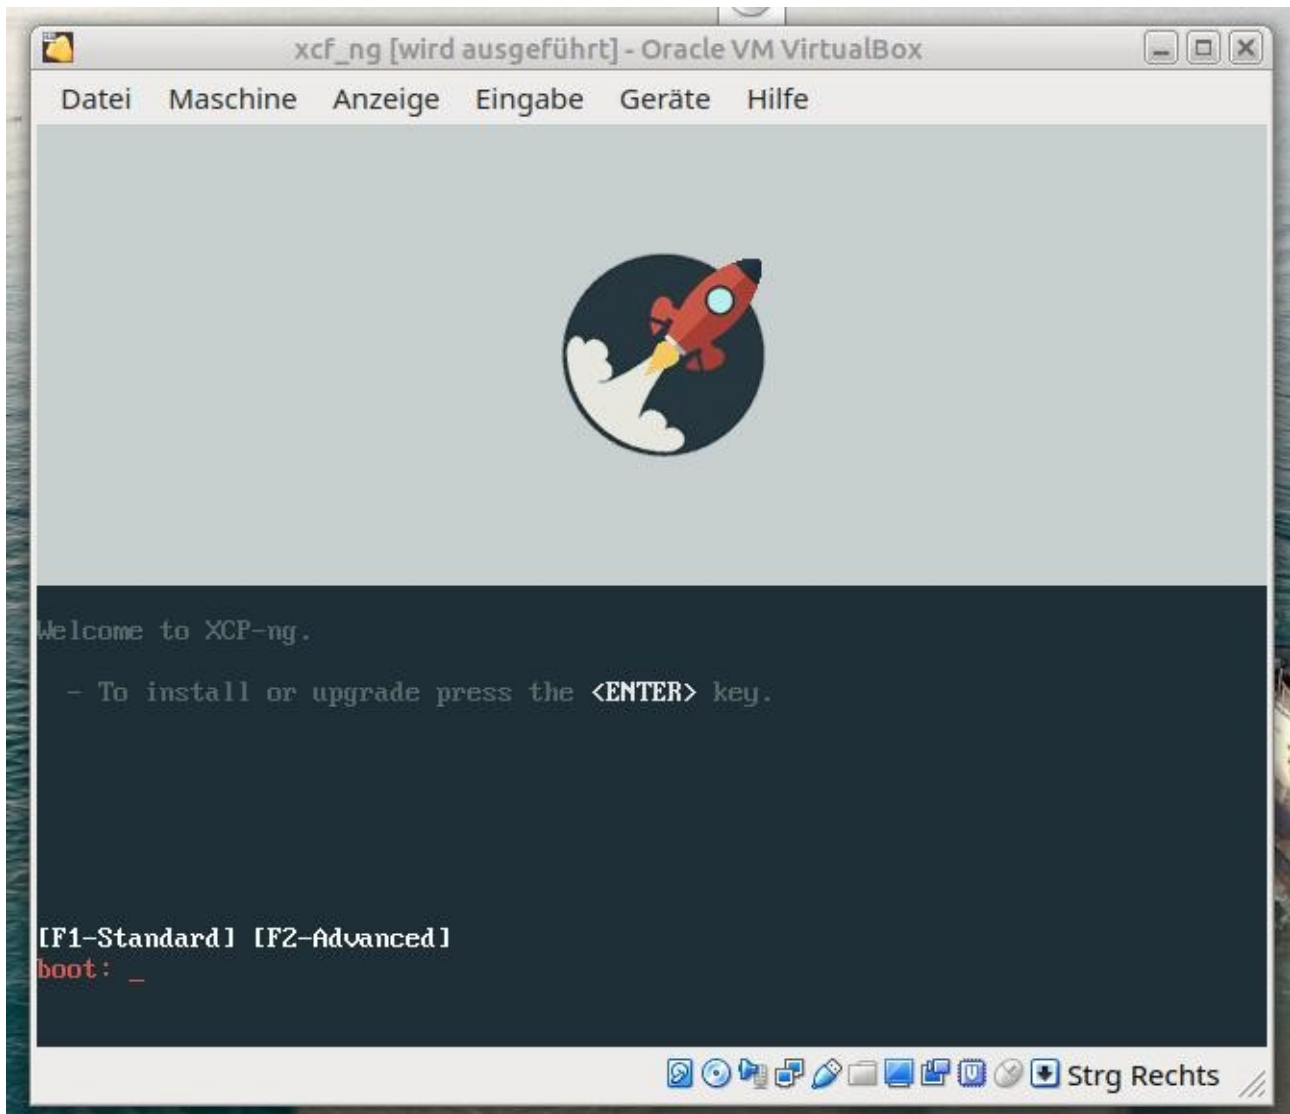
xcf_ng [wird ausgeführt] - Oracle VM VirtualBox

Datei Maschine Anzeige Eingabe Geräte Hilfe

Welcome to XCP-ng.

- To install or upgrade press the <ENTER> key.

[F1-Standard] [F2-Advanced]
boot: _

Strg Rechts